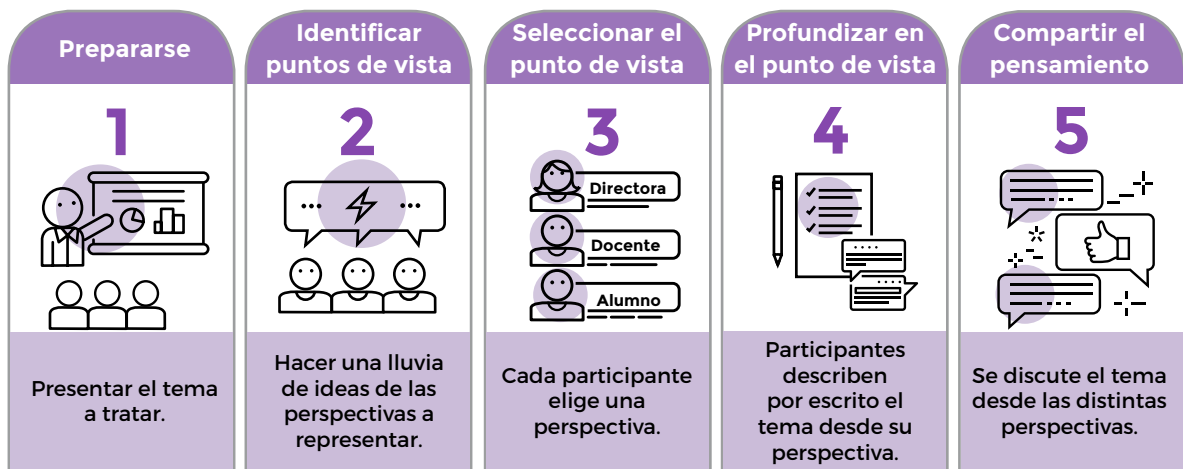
Prepararse

1

Presentar el tema a tratar.

Identificar puntos de vista

2

Hacer una lluvia de ideas de las perspectivas a representar.

Seleccionar el punto de vista

3

Directora

Docente

Alumno

Cada participante elige una perspectiva.

Profundizar en el punto de vista

4

Participantes describen por escrito el tema desde su perspectiva.

Compartir el pensamiento

5

Se discute el tema desde las distintas perspectivas.